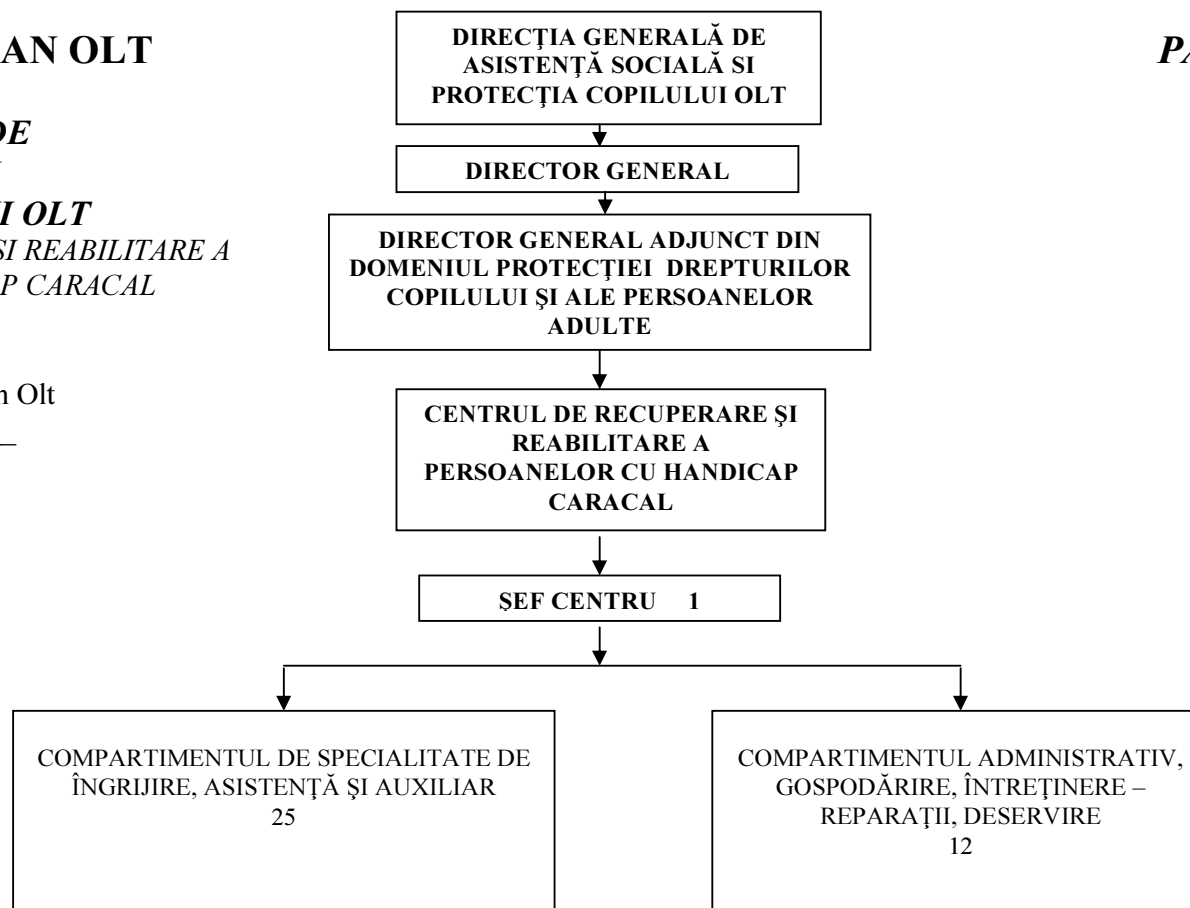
AN OLT

DE

I OLT
SI REABILITARE A
P CARACAL

n Olt

PA

DIRECŢIA GENERALĂ DE ASISTENŢĂ SOCIALĂ SI PROTECŢIA COPILULUI OLT

DIRECTOR GENERAL

DIRECTOR GENERAL ADJUNCT DIN DOMENIUL PROTECŢIEI DREPTURILOR COPILULUI ŞI ALE PERSOANELOR ADULTE

CENTRUL DE RECUPERARE ŞI REABILITARE A PERSOANELOR CU HANDICAP CARACAL

ŞEF CENTRU 1

COMPARTIMENTUL DE SPECIALITATE DE ÎNGRIJIRE, ASISTENŢĂ ŞI AUXILIAR
25

COMPARTIMENTUL ADMINISTRATIV, GOSPODĂRIRE, ÎNTREŢINERE – REPARAŢII, DESERVIRE
12